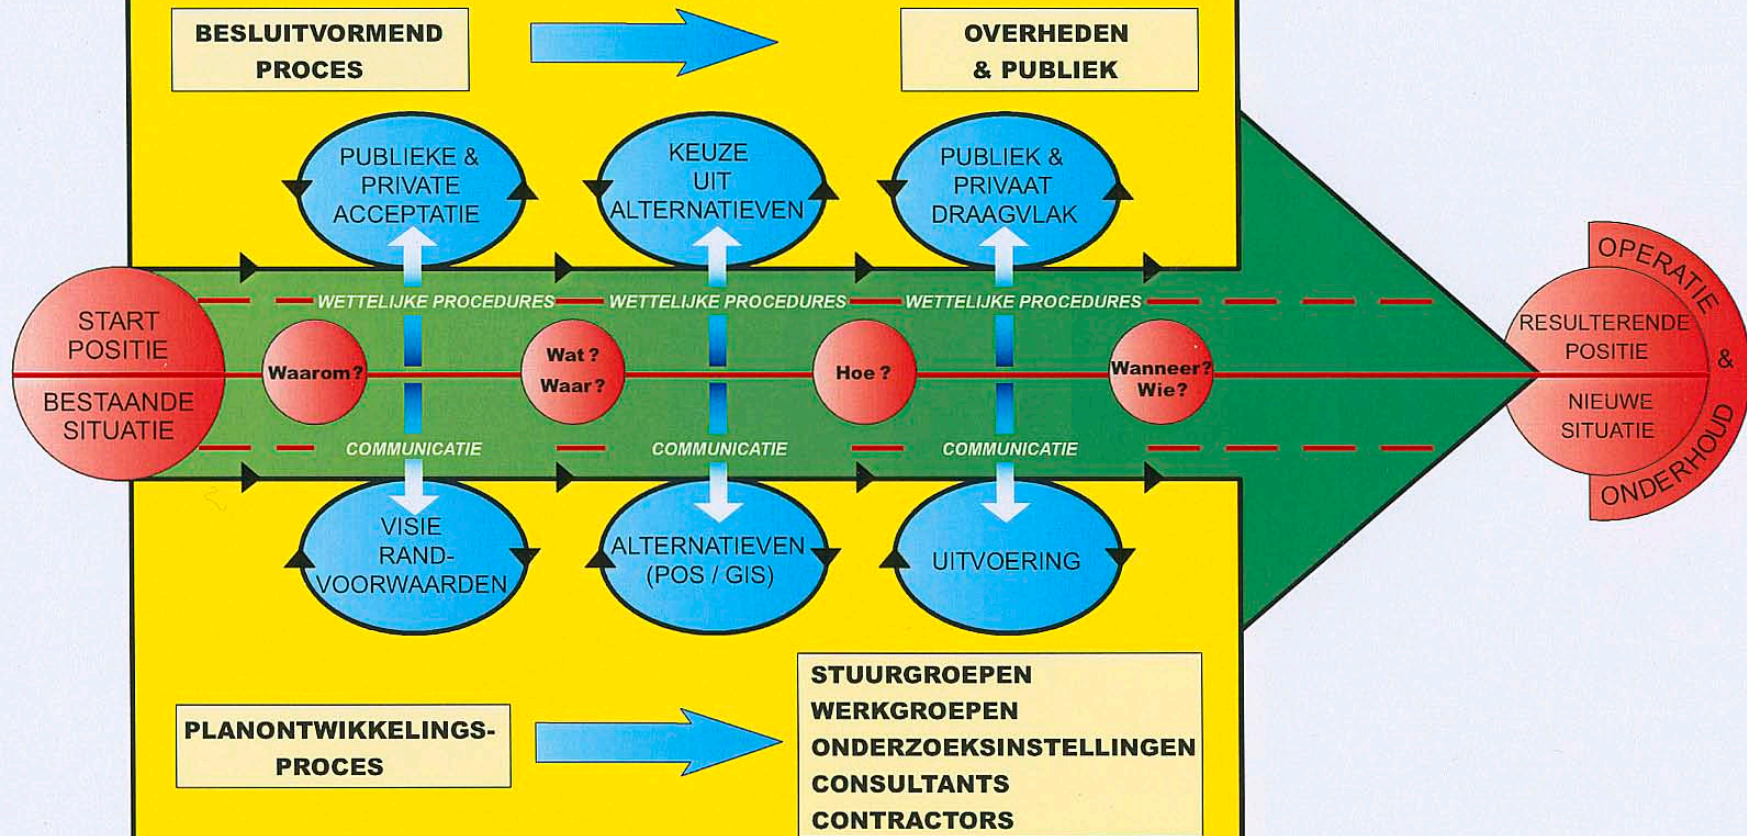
BESLUITVORMEND PROCES

OVERHEDEN & PUBLIEK

PUBLIEKE & PRIVATE ACCEPTATIE

KEUZE UIT ALTERNATIEVEN

PUBLIEK & PRIVAAT DRAAGVLAK

WETTELIJKE PROCEDURES
WETTELIJKE PROCEDURES
WETTELIJKE PROCEDURES

START POSITIE

BESTAANDE SITUATIE

Waarom?

Wat ?
Waar?

Hoe ?

Wanneer?
Wie?

OPERATIE & ONDERHOUD

RESULTERENDE POSITIE

NIEUWE SITUATIE

COMMUNICATIE
COMMUNICATIE
COMMUNICATIE

VISIE RAND-VOORWAARDEN

ALTERNATIEVEN (POS / GIS)

UITVOERING

PLANONTWIKKELINGS-PROCES

STUURGROEPEN
WERKGROEPEN
ONDERZOEKSINSTELLINGEN
CONSULTANTS
CONTRACTORS